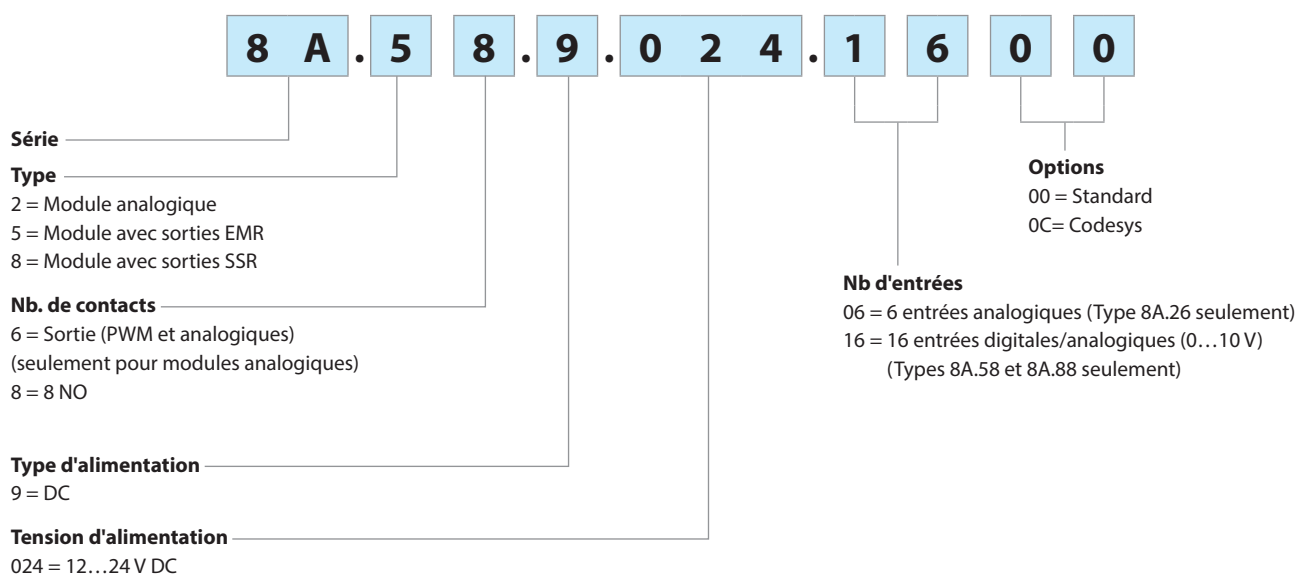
8 A . 5 8 . 9 . 0 2 4 . 1 6 0 0

Série

Type
2 = Module analogique
5 = Module avec sorties EMR
8 = Module avec sorties SSR

Nb. de contacts
6 = Sortie (PWM et analogiques)
(seulement pour modules analogiques)
8 = 8 NO

Type d'alimentation
9 = DC

Tension d'alimentation
024 = 12…24 V DC

Options
00 = Standard
0C= Codesys

Nb d'entrées
06 = 6 entrées analogiques (Type 8A.26 seulement)
16 = 16 entrées digitales/analogiques (0…10 V)
(Types 8A.58 et 8A.88 seulement)